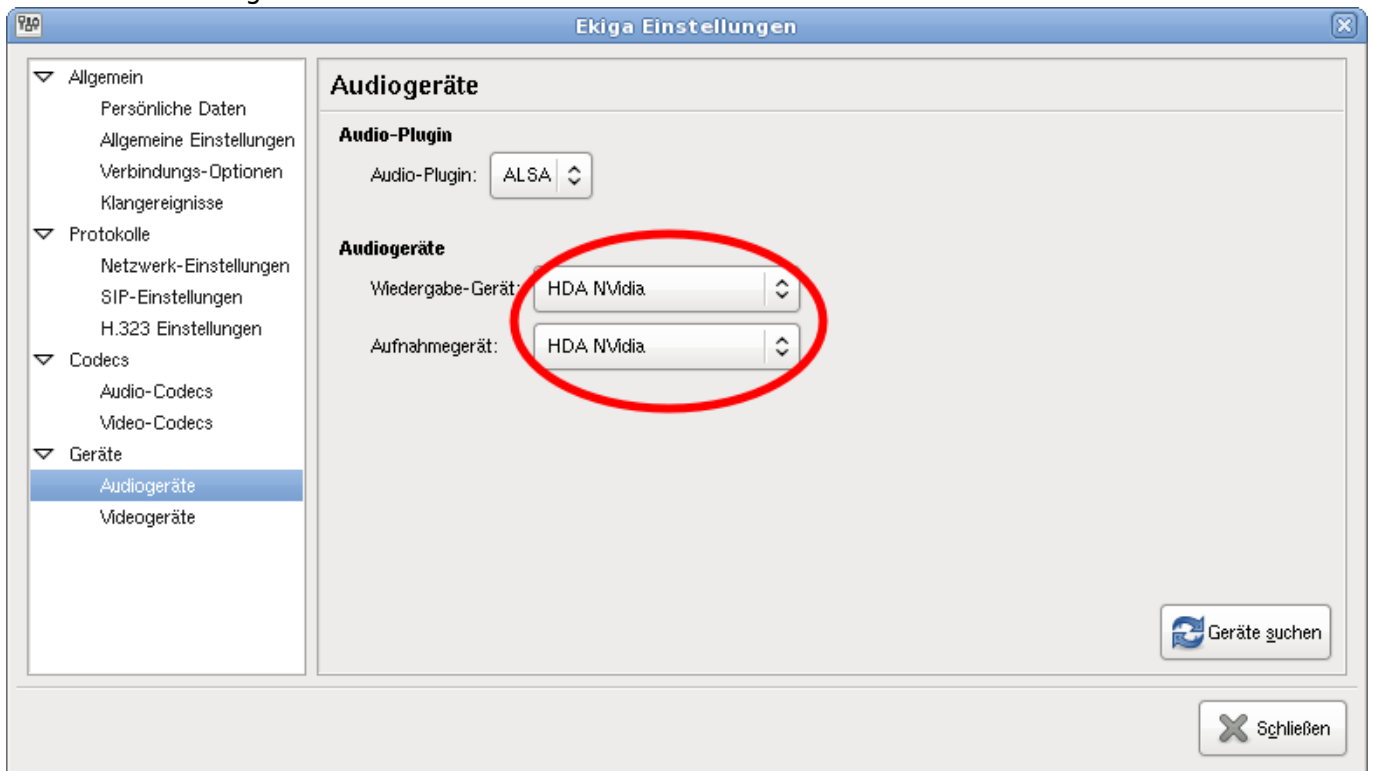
Ekiga Einstellungen

Allgemein
Persönliche Daten
Allgemeine Einstellungen
Verbindungs-Optionen
Klangereignisse
Protokolle
Netzwerk-Einstellungen
SIP-Einstellungen
H.323 Einstellungen
Codecs
Audio-Codecs
Video-Codecs
Geräte
Audiogeräte
Videogeräte

Audiogeräte

Audio-Plugin
Audio-Plugin: ALSA

Audiogeräte
Wiedergabe-Gerät: HDA NVidia
Aufnahmegerät: HDA NVidia

Geräte suchen

Schließen